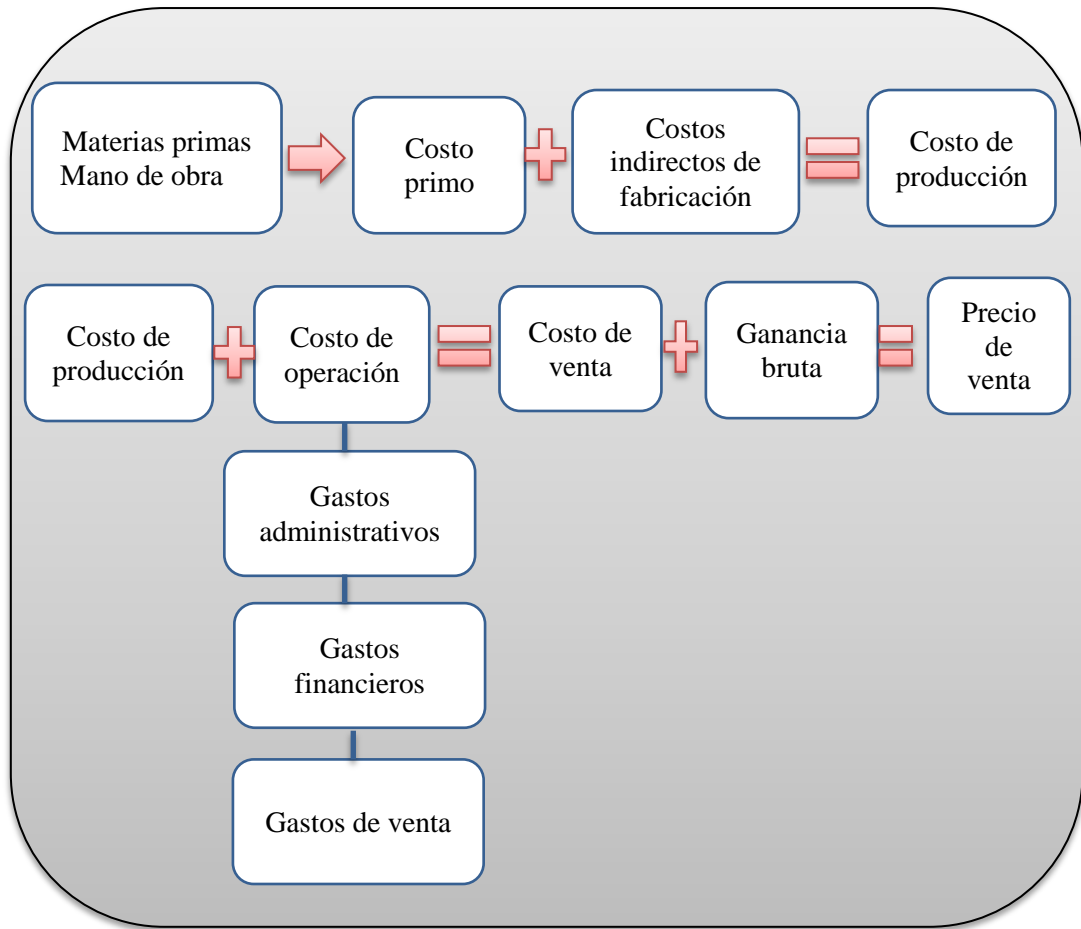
Materias primas
Mano de obra

Costo primo

Costos indirectos de fabricación

Costo de producción

Costo de producción

Costo de operación

Costo de venta

Ganancia bruta

Precio de venta

Gastos administrativos

Gastos financieros

Gastos de venta